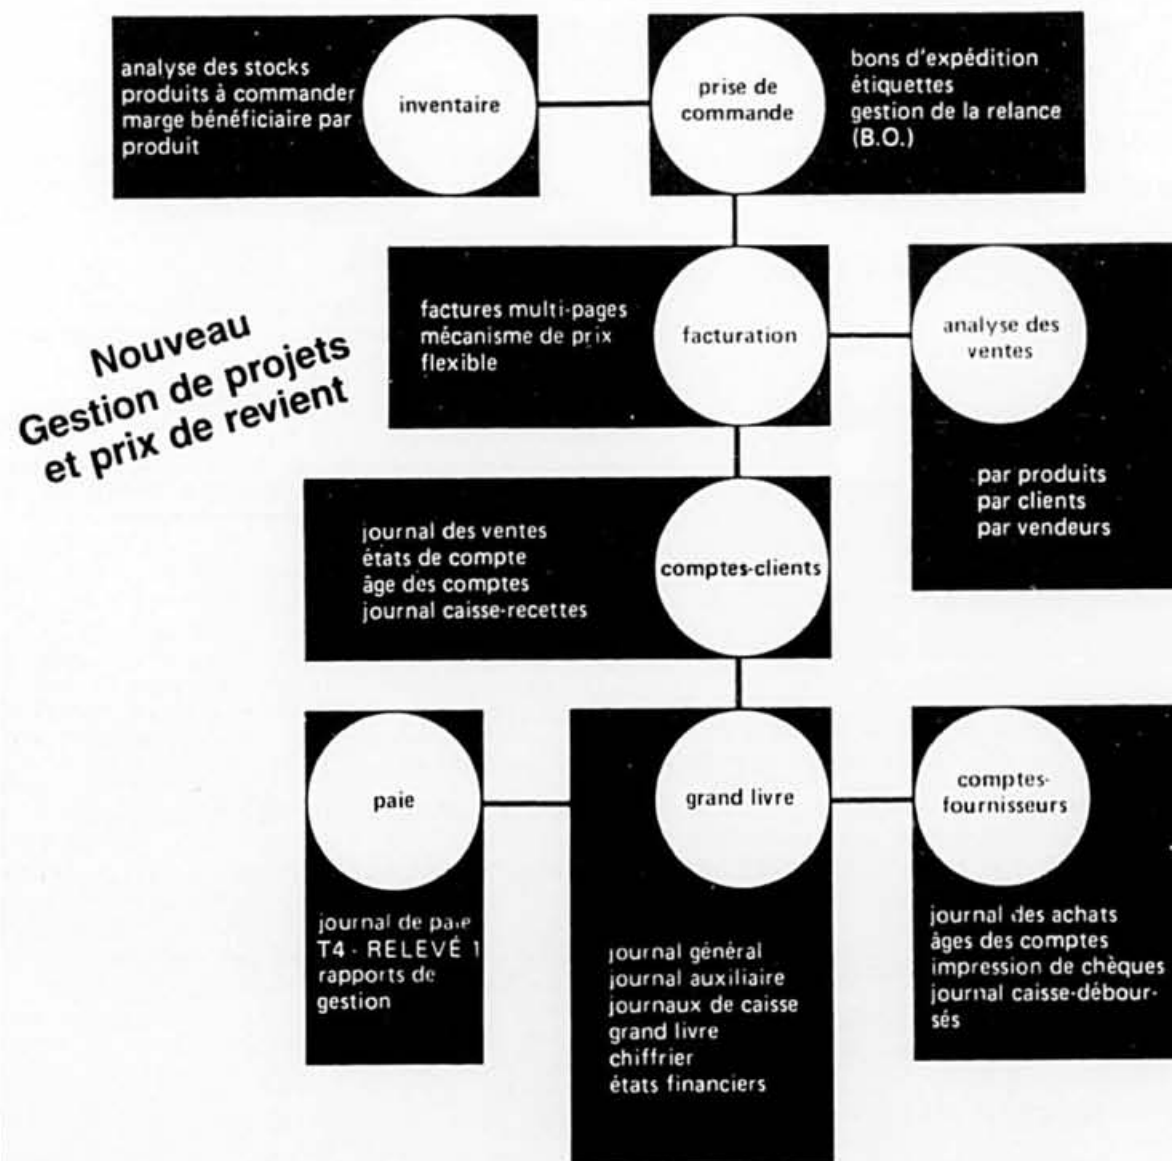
analyse des stocks
produits à commander
marge bénéficiaire par produit

inventaire

prise de commande

bons d'expédition
étiquettes
gestion de la relance (B.O.)

Nouveau
Gestion de projets
et prix de revient

factures multi-pages
mécanisme de prix flexible

facturation

analyse des ventes

par produits
par clients
par vendeurs

journal des ventes
états de compte
âge des comptes
journal caisse-recettes

comptes-clients

paie

journal de paie
T4 - RELEVÉ 1
rapports de gestion

grand livre

journal général
journal auxiliaire
journaux de caisse
grand livre
chiffrier
états financiers

comptes-fournisseurs

journal des achats
âges des comptes
impression de chèques
journal caisse-déboursés